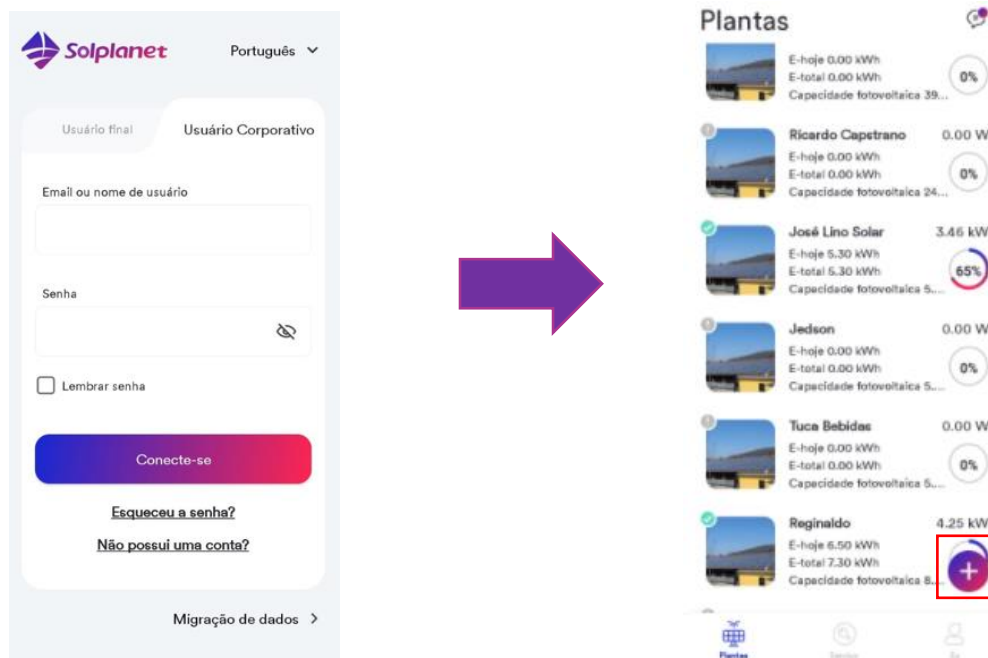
Solplanet

Português

Usuário final

Usuário Corporativo

Email ou nome de usuário

Senha

Lembrar senha

Conecte-se

Esqueceu a senha?

Não possui uma conta?

Migração de dados

Plantas

E-hoje 0.00 kWh
E-total 0.00 kWh
Capacidade fotovoltaica 39...
0%

Ricardo Capstrano
0.00 W
E-hoje 0.00 kWh
E-total 0.00 kWh
Capacidade fotovoltaica 24...
0%

José Lino Solar
3.46 kW
E-hoje 5.30 kWh
E-total 5.30 kWh
Capacidade fotovoltaica 5...
65%

Jedson
0.00 W
E-hoje 0.00 kWh
E-total 0.00 kWh
Capacidade fotovoltaica 5...
0%

Tuca Bebidas
0.00 W
E-hoje 0.00 kWh
E-total 0.00 kWh
Capacidade fotovoltaica 5...
0%

Reginaldo
4.25 kW
E-hoje 6.50 kWh
E-total 7.30 kWh
Capacidade fotovoltaica 8...

Plantas
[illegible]
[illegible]